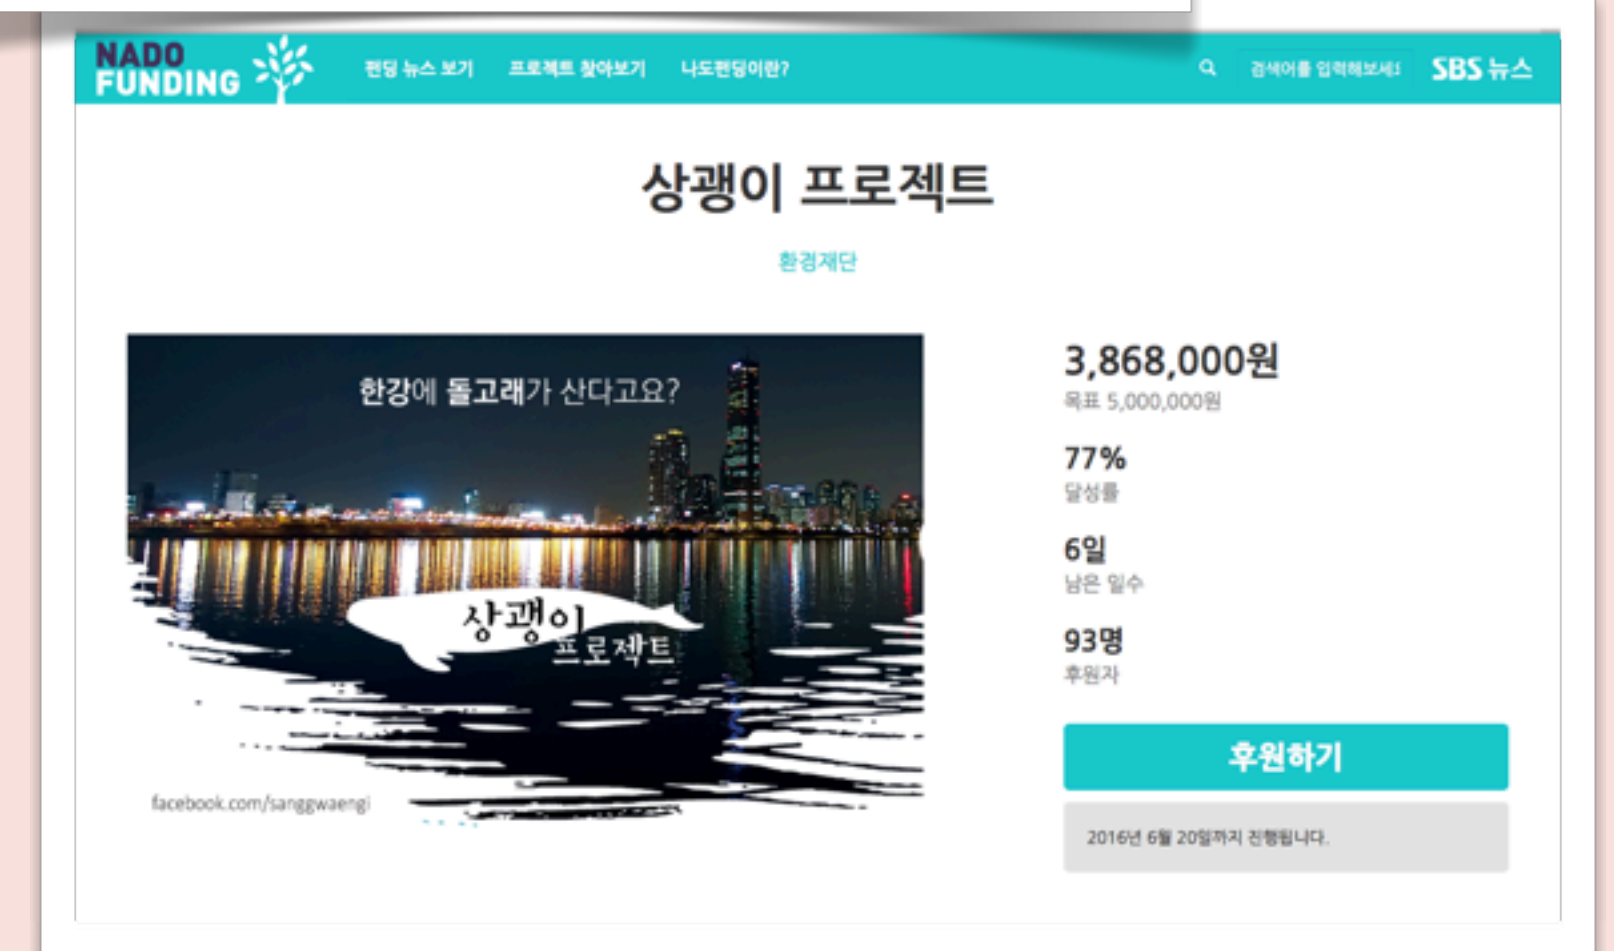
NADO FUNDING

펀딩 뉴스 보기 프로젝트 찾아보기 나도펀딩이란?

검색어를 입력해보세요 SBS 뉴스

상괭이 프로젝트

환경재단

한강에 돌고래가 산다고요?

상괭이 프로젝트

facebook.com/sanggwaengi

3,868,000원
목표 5,000,000원

77%
달성률

6일
남은 일수

93명
후원자

후원하기

2016년 6월 20일까지 진행됩니다.